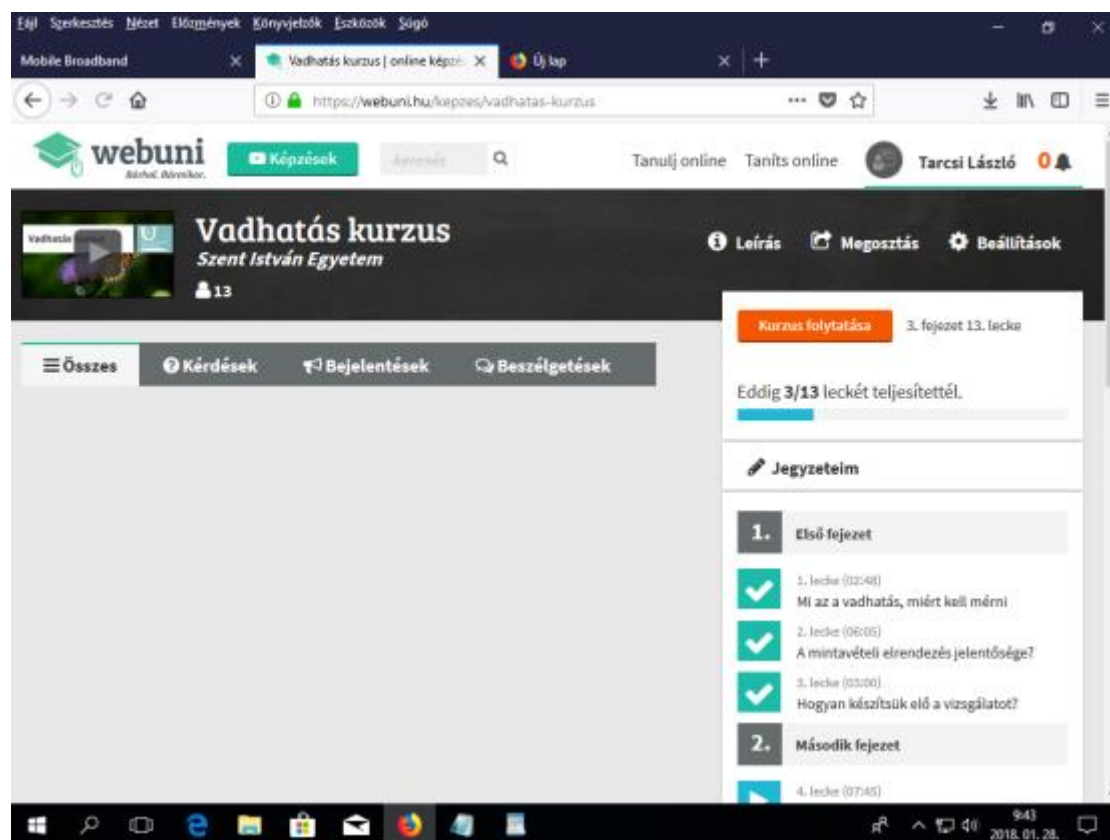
Fájl Szerkesztés Nézet Előzmények Könyvjelzők Eszközök Súgó

Mobile Broadband
Vadhatás kurzus | online képzé
Új lap

https://webuni.hu/kepzes/vadhatas-kurzus

webuni
Bárhol. Bármikor.
Képzések
keresés
Tanulj online Taníts online
Tarcsi László 0

Vadhatás
Vadhatás kurzus
Szent István Egyetem
13

Leírás Megosztás Beállítások

Kurzus folytatása 3. fejezet 13. lecke

Eddig 3/13 leckét teljesítettél.

Összes Kérdések Bejelentések Beszélgetések

Jegyzeteim

1. Első fejezet

1. lecke (02:48)
Mi az a vadhatás, miért kell mérni

2. lecke (06:05)
A mintavételi elrendezés jelentősége?

3. lecke (03:00)
Hogyan készítsük elő a vizsgálatot?

2. Második fejezet

4. lecke (07:45)

9:43
2018. 01. 28.